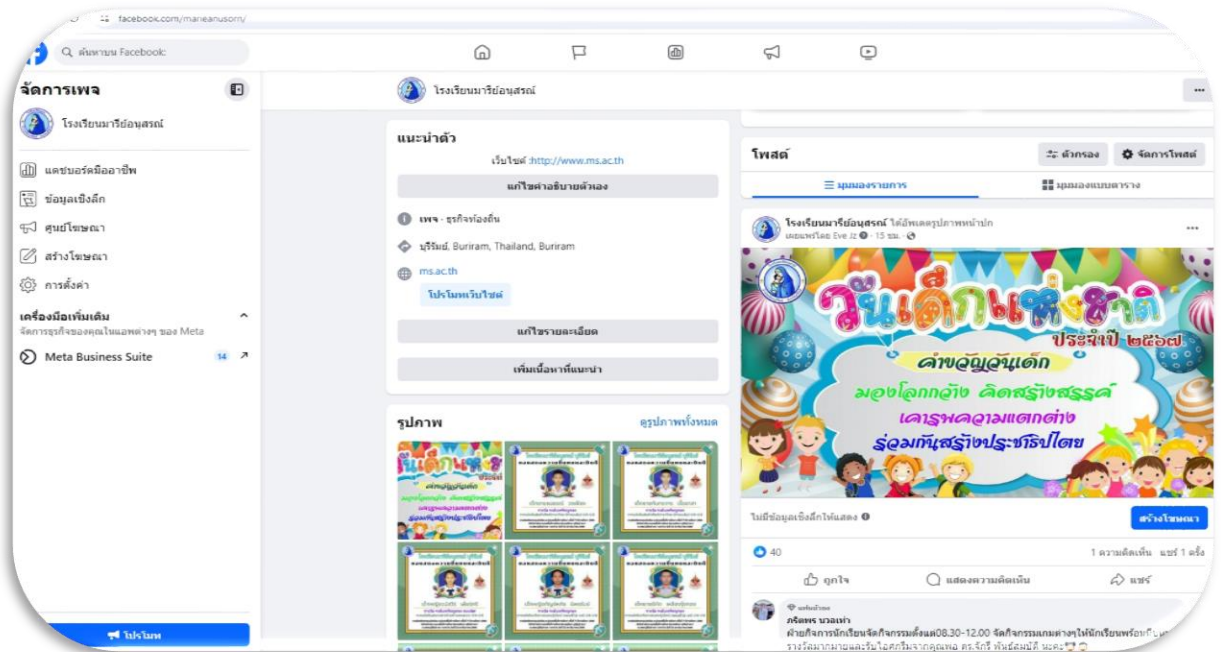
facebook.com/marieanusorn/

ค้นหาบน Facebook

จัดการเพจ

โรงเรียนมารีย์อนุสรณ์

แดชบอร์ดมืออาชีพ

ข้อมูลเชิงลึก

ศูนย์โฆษณา

สร้างโฆษณา

การตั้งค่า

เครื่องมือเพิ่มเติม

จัดการธุรกิจของคุณในแอพต่างๆ ของ Meta

Meta Business Suite 14

โปรโมท

โรงเรียนมารีย์อนุสรณ์

แนะนำตัว

เว็บไซต์ :http://www.ms.ac.th

แก้ไขคำอธิบายตัวเอง

เพจ · ธุรกิจท้องถิ่น

บุรีรัมย์, Buriram, Thailand, Buriram

ms.ac.th

โปรโมทเว็บไซต์

แก้ไขรายละเอียด

เพิ่มเนื้อหาที่แนะนำ

รูปภาพ

ดูรูปภาพทั้งหมด

โพสต์

ตัวกรอง

จัดการโพสต์

มุมมองรายการ

มุมมองแบบตาราง

โรงเรียนมารีย์อนุสรณ์ ได้อัพเดตรูปภาพหน้าปก

เผยแพร่โดย Eve Jz · 15 ชม. ·

วันเด็กแห่งชาติ ประจำปี ๒๕๖๗

คำขวัญวันเด็ก

มองโลกกว้าง คิดสร้างสรรค์

เคารพความแตกต่าง

ร่วมกันสร้างประชาธิปไตย

ไม่มีข้อมูลเชิงลึกให้แสดง

สร้างโฆษณา

40

1 ความคิดเห็น แชร์ 1 ครั้ง

ถูกใจ

แสดงความคิดเห็น

แชร์

แฟนตัวยง

ภรัตพร บวลเท่า

ฝ่ายกิจการนักเรียนจัดกิจกรรมตั้งแต่08.30-12.00 จัดกิจกรรมเกมต่างๆให้นักเรียนพร้อมกับแจก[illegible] รางวัลมากมายและรับไอศกรีมจากคุณพ่อ ดร.จักรี พันธ์สมบัติ นะคะ